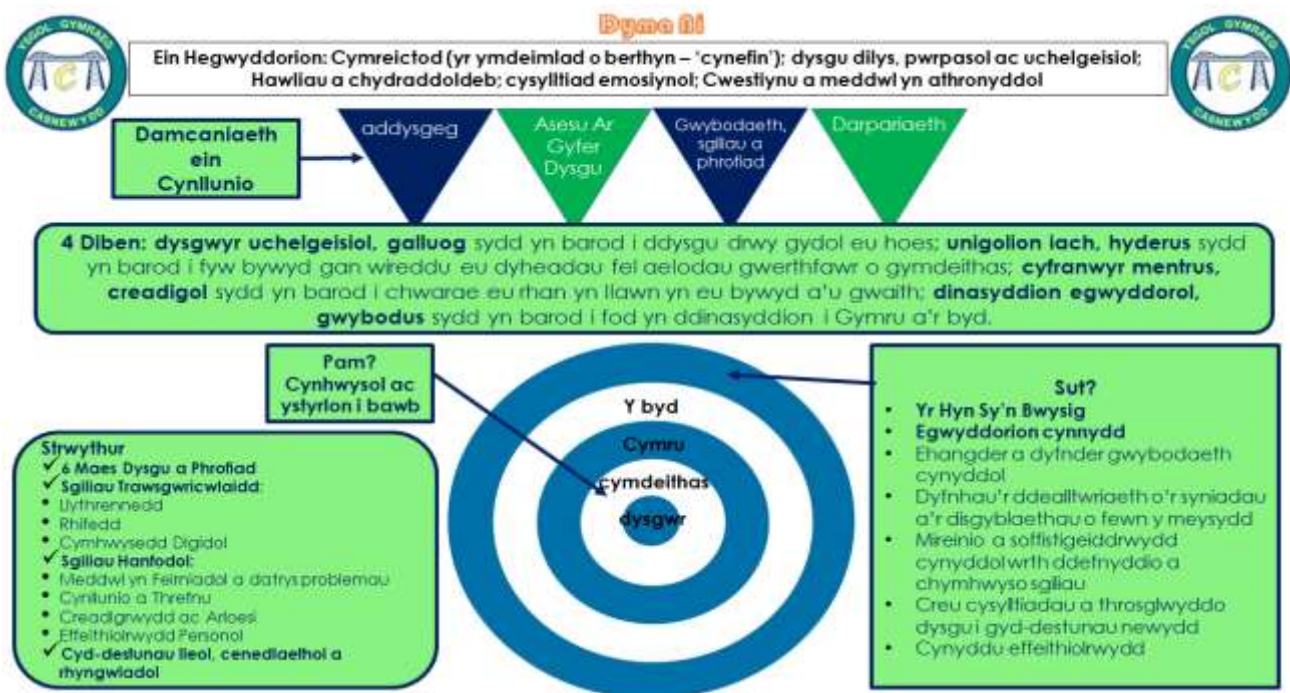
Dyma Ni

YSGOL GYMRAEG CASNEWYDD

Ein Hegwyddorion: Cymreictod (yr ymdeimlad o berthyn – 'cynefin'); dysgu dilys, pwrpasol ac uchelgeisiol; Hawliau a chydraddoldeb; cysylltiad emosiynol; Cwestiynu a meddwl yn athronyddol

YSGOL GYMRAEG CASNEWYDD

Damcaniaeth ein Cynllunio

addysgeg

Asesu Ar Gyfer Dysgu

Gwybodaeth, sgiliau a phrofiad

Darpariaeth

4 Diben: dysgwyr uchelgeisiol, galluog sydd yn barod i ddysgu drwy gydol eu hoes; unigolion iach, hyderus sydd yn barod i fyw bywyd gan wireddu eu dyheadau fel aelodau gwerthfawr o gymdeithas; cyfranwyr mentrus, creadigol sydd yn barod i chwarae eu rhan yn llawn yn eu bywyd a'u gwaith; dinasyddion egwyddorol, gwybodus sydd yn barod i fod yn ddinasyddion i Gymru a'r byd.

Pam? Cynhwysol ac ystyrlon i bawb

Y byd
Cymru
cymdeithas
dysgwr

Sut?
• Yr Hyn Sy'n Bwysig
• Egwyddorion cynnydd
• Ehangder a dyfnder gwybodaeth cynyddol
• Dyfnhau'r ddealltwriaeth o'r syniadau a'r disgyblaethau o fewn y meysydd
• Mireinio a soffistigeiddrwydd cynyddol wrth ddefnyddio a chymhwyso sgiliau
• Creu cysylltiadau a throsglwyddo dysgu i gyd-destunau newydd
• Cynyddu effeithiolrwydd

Strwythur
✓ 6 Maes Dysgu a Phrofiad
✓ Sgiliau Trawsgwricwlaidd:
• Llythrennedd
• Rhifedd
• Cymhwysedd Digidol
✓ Sgiliau Hanfodol:
• Meddwl yn Feirniadol a datrys problemau
• Cynllunio a Threfnu
• Creadigrwydd ac Arloesi
• Effeithiolrwydd Personol
✓ Cyd-destunau lleol, cenedlaethol a rhyngwladol